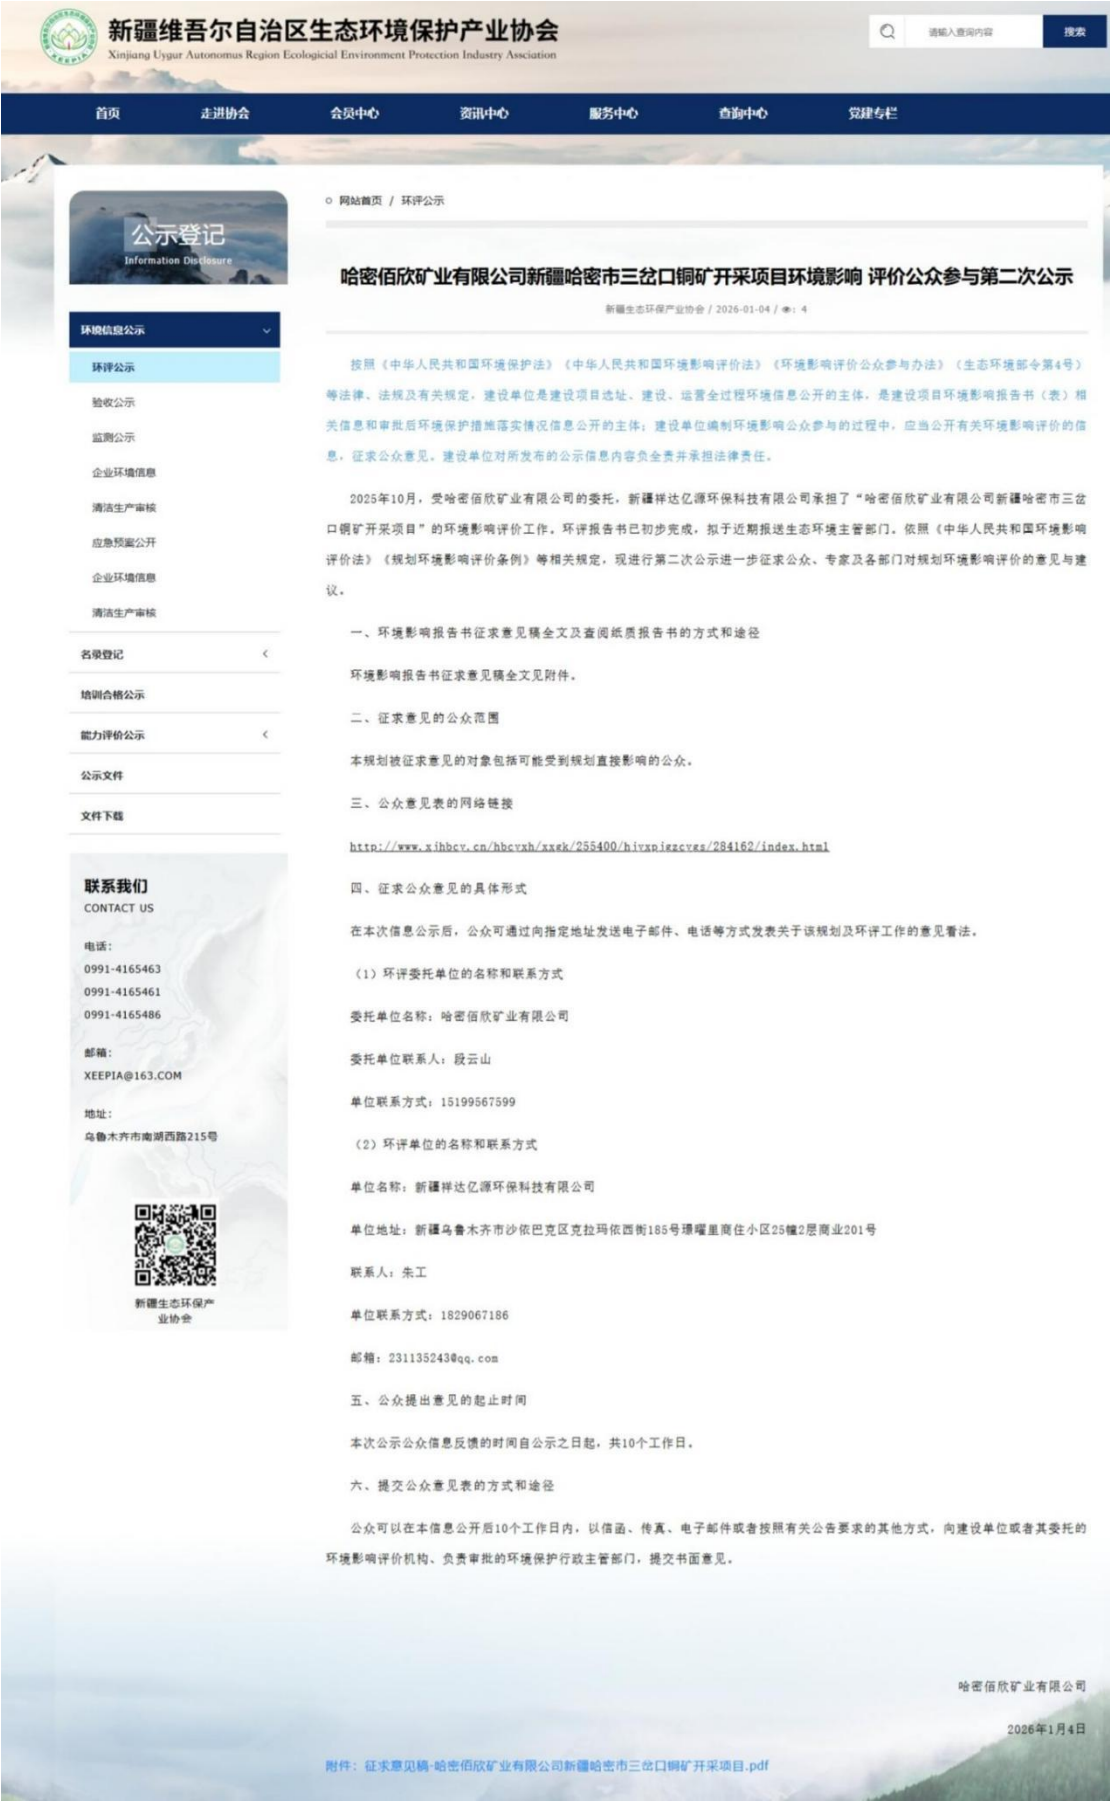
新疆维吾尔自治区生态环境保护产业协会
Xinjiang Uygur Autonomus Region Ecological Environment Protection Industry Assciation

请输入查询内容 搜索

首页 走进协会 会员中心 资讯中心 服务中心 查询中心 党建专栏

公示登记
Information Disclosure

环境信息公示
环评公示
验收公示
监测公示
企业环境信息
清洁生产审核
应急预案公开
企业环境信息
清洁生产审核
名录登记
培训合格公示
能力评价公示
公示文件
文件下载

联系我们
CONTACT US
电话：
0991-4165463
0991-4165461
0991-4165486
邮箱：
XEEPIA@163.COM
地址：
乌鲁木齐市南湖西路215号

新疆生态环保产业协会

网站首页 / 环评公示

哈密佰欣矿业有限公司新疆哈密市三岔口铜矿开采项目环境影响 评价公众参与第二次公示

新疆生态环保产业协会 / 2026-01-04 / 👁: 4

按照《中华人民共和国环境保护法》《中华人民共和国环境影响评价法》《环境影响评价公众参与办法》（生态环境部令第4号）等法律、法规及有关规定，建设单位是建设项目选址、建设、运营全过程环境信息公开的主体，是建设项目环境影响报告书（表）相关信息和审批后环境保护措施落实情况信息公开的主体；建设单位编制环境影响公众参与的过程中，应当公开有关环境影响评价的信息，征求公众意见。建设单位对所发布的公示信息内容负全责并承担法律责任。

2025年10月，受哈密佰欣矿业有限公司的委托，新疆祥达亿源环保科技有限公司承担了“哈密佰欣矿业有限公司新疆哈密市三岔口铜矿开采项目”的环境影响评价工作。环评报告书已初步完成，拟于近期报送生态环境主管部门。依照《中华人民共和国环境影响评价法》《规划环境影响评价条例》等相关规定，现进行第二次公示进一步征求公众、专家及各部门对规划环境影响评价的意见与建议。

一、环境影响报告书征求意见稿全文及查阅纸质报告书的方式和途径

环境影响报告书征求意见稿全文见附件。

二、征求意见的公众范围

本规划被征求意见的对象包括可能受到规划直接影响的公众。

三、公众意见表的网络链接

http://www.xjhbcy.cn/hbcyxh/xxgk/255400/hjyxpjgzcygs/284162/index.html

四、征求公众意见的具体形式

在本次信息公示后，公众可通过向指定地址发送电子邮件、电话等方式发表关于该规划及环评工作的意见看法。

（1）环评委托单位的名称和联系方式

委托单位名称：哈密佰欣矿业有限公司

委托单位联系人：段云山

单位联系方式：15199567599

（2）环评单位的名称和联系方式

单位名称：新疆祥达亿源环保科技有限公司

单位地址：新疆乌鲁木齐市沙依巴克区克拉玛依西街185号璟曜里商住小区25幢2层商业201号

联系人：朱工

单位联系方式：1829067186

邮箱：2311352430qq.com

五、公众提出意见的起止时间

本次公示公众信息反馈的时间自公示之日起，共10个工作日。

六、提交公众意见表的方式和途径

公众可以在本信息公开后10个工作日内，以信函、传真、电子邮件或者按照有关公告要求的其他方式，向建设单位或者其委托的环境影响评价机构、负责审批的环境保护行政主管部门，提交书面意见。

哈密佰欣矿业有限公司

2026年1月4日

附件：征求意见稿-哈密佰欣矿业有限公司新疆哈密市三岔口铜矿开采项目.pdf